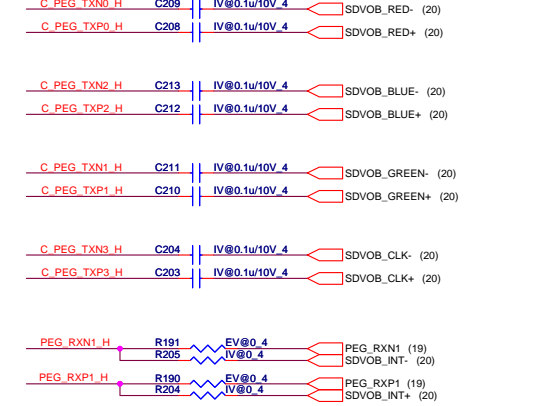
C_PEG_TXN0_H C209 IV@0.1u/10V_4 SDVOB_RED- (20)
C_PEG_TXP0_H C208 IV@0.1u/10V_4 SDVOB_RED+ (20)

C_PEG_TXN2_H C213 IV@0.1u/10V_4 SDVOB_BLUE- (20)
C_PEG_TXP2_H C212 IV@0.1u/10V_4 SDVOB_BLUE+ (20)

C_PEG_TXN1_H C211 IV@0.1u/10V_4 SDVOB_GREEN- (20)
C_PEG_TXP1_H C210 IV@0.1u/10V_4 SDVOB_GREEN+ (20)

C_PEG_TXN3_H C204 IV@0.1u/10V_4 SDVOB_CLK- (20)
C_PEG_TXP3_H C203 IV@0.1u/10V_4 SDVOB_CLK+ (20)

PEG_RXN1_H R191 EV@0_4 PEG_RXN1 (19)
R205 IV@0_4 SDVOB_INT- (20)
PEG_RXP1_H R190 EV@0_4 PEG_RXP1 (19)
R204 IV@0_4 SDVOB_INT+ (20)